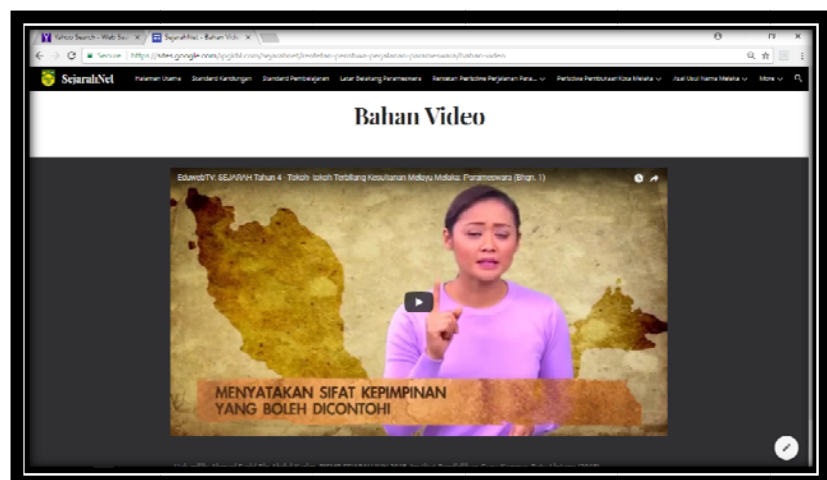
Yahoo Search - Web Sea ×
SejarahNet – Bahan Vide ×

Secure | https://sites.google.com/ipgktd.com/sejarahnet/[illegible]/bahan-video

SejarahNet

Halaman Utama   Standard Kandungan   Standard Pembelajaran   Latar Belakang Parameswara   Rentetan Peristiwa Perjalanan Para...   Peristiwa Pembukaan Kota Melaka   Asal Usul Nama Melaka   More

Bahan Video

EduwebTV: SEJARAH Tahun 4 - Tokoh-tokoh Terbilang Kesultanan Melayu Melaka: Parameswara (Bhgn. 1)

MENYATAKAN SIFAT KEPIMPINAN YANG BOLEH DICONTOHI

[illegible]